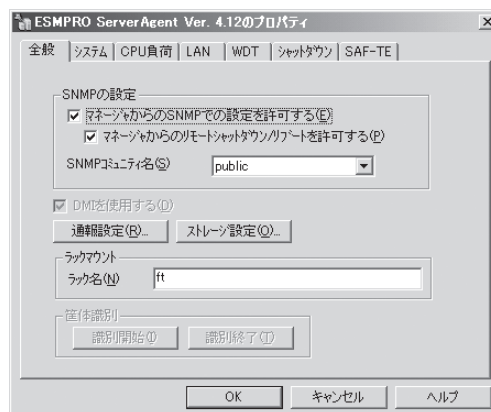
ESMPRO ServerAgent Ver. 4.12のプロパティ

全般 | システム | CPU負荷 | LAN | WDT | シャットダウン | SAF-TE

SNMPの設定

☑ マネージャからのSNMPでの設定を許可する(E)

☑ マネージャからのリモートシャットダウン/リブートを許可する(P)

SNMPコミュニティ名(S) public

☑ DMIを使用する(D)

通報設定(R)... ストレージ設定(O)...

ラックマウント

ラック名(N) ft

筐体識別

識別開始(I) 識別終了(T)

OK キャンセル ヘルプ